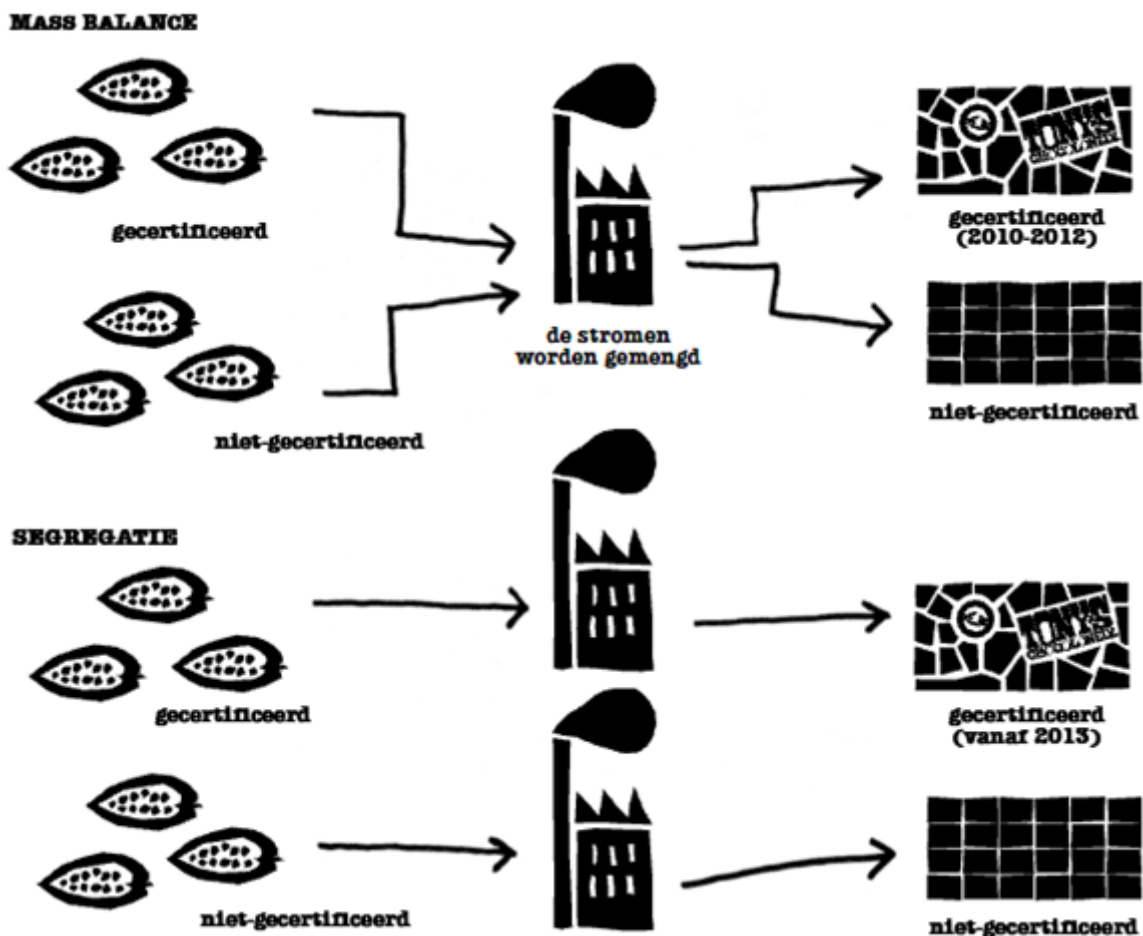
MASS BALANCE

gecertificeerd

niet-gecertificeerd

de stromen worden gemengd

TONY'S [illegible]

gecertificeerd (2010-2012)

niet-gecertificeerd

SEGREGATIE

gecertificeerd

TONY'S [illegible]

gecertificeerd (vanaf 2013)

niet-gecertificeerd

niet-gecertificeerd